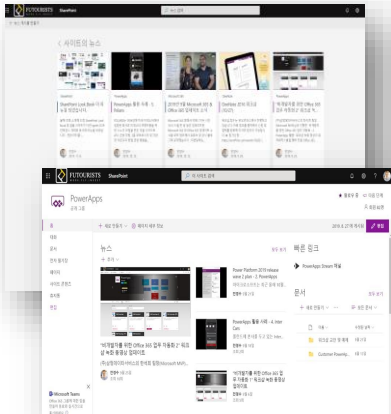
FUTOURISTS SharePoint

< 사이트의 뉴스

SharePoint

PowerApps

Microsoft 365

OneNote

PowerApps

FUTOURISTS SharePoint

PowerApps

공개 그룹

+ 새로 만들기

뉴스

빠른 링크

PowerApps Stream 채널

문서

"비개발자를 위한 Office 365 업무 자동화 2" 워크샵 비정 동영상 업데이트

Power Platform 2019 release wave 2 plan - 3. PowerApps

PowerApps 활용 사례 - 4. Inter Cars

"비개발자를 위한 Office 365 업무 자동화 1" 워크샵 비정 동영상 업데이트

Customer PowerApps

Microsoft Teams